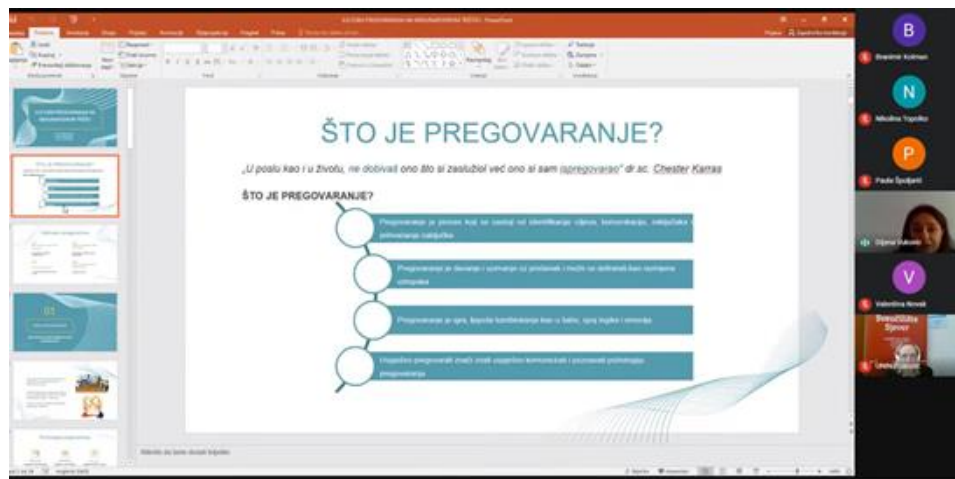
ŠTO JE PREGOVARANJE?

„U poslu kao i u životu, ne dobivaš ono što si zaslužio već ono si sam ispregovarao" dr.sc. Chester Karras

ŠTO JE PREGOVARANJE?

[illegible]

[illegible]

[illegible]

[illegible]

B
Branimir Kolman
N
Nikolina Topolko
P
Paula Špoljarić
V
Valentina Novak